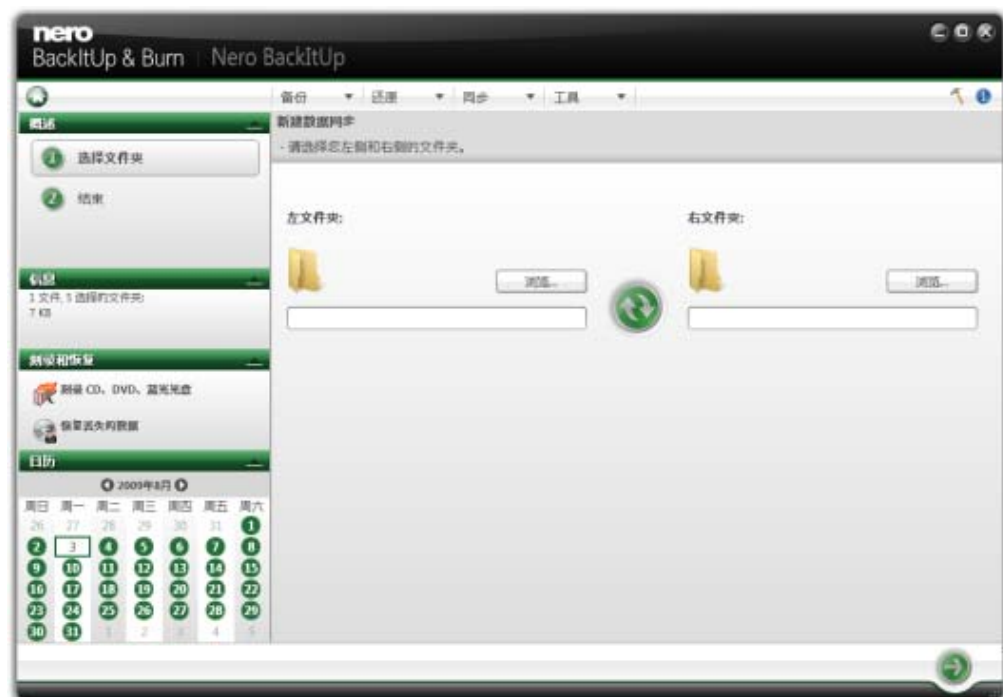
nero
BackItUp & Burn | Nero BackItUp

备份 ▼ 还原 ▼ 同步 ▼ 工具 ▼

概述
1 选择文件夹
2 结束

新建数据同步
- 请选择您左侧和右侧的文件夹。

左文件夹:
浏览...

右文件夹:
浏览...

信息
1 文件, 1 选择的文件夹
7 KB

刻录和恢复
刻录 CD、DVD、蓝光光盘
恢复丢失的数据

日历
2009年8月

| 周日 | 周一 | 周二 | 周三 | 周四 | 周五 | 周六 |
|---|---|---|---|---|---|---|
| 26 | 27 | 28 | 29 | 30 | 31 | 1 |
| 2 | 3 | 4 | 5 | 6 | 7 | 8 |
| 9 | 10 | 11 | 12 | 13 | 14 | 15 |
| 16 | 17 | 18 | 19 | 20 | 21 | 22 |
| 23 | 24 | 25 | 26 | 27 | 28 | 29 |
| 30 | 31 | 1 | 2 | 3 | 4 | 5 |